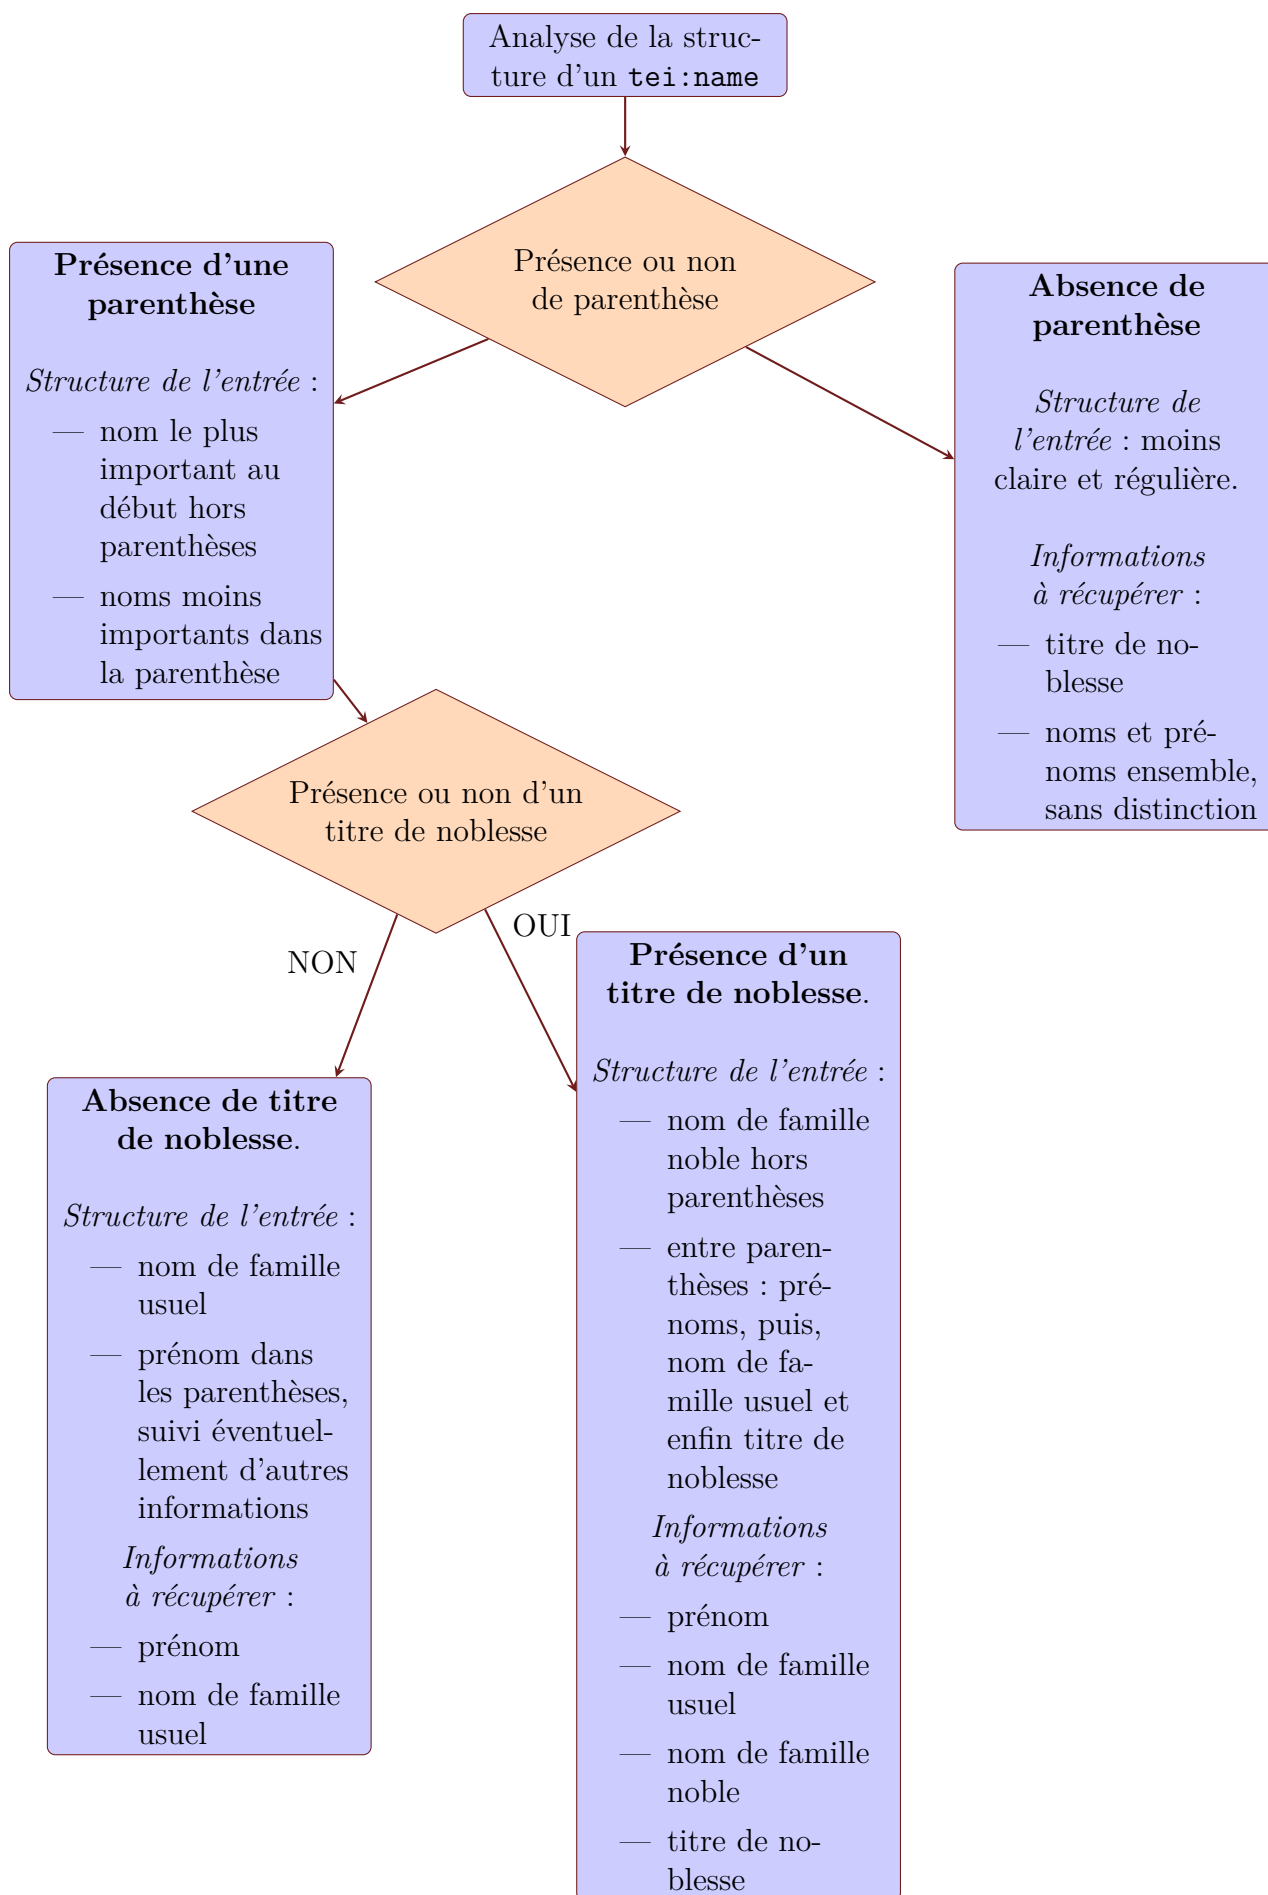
Analyse de la structure d'un tei:name

Présence ou non de parenthèse

**Présence d'une parenthèse**

*Structure de l'entrée* :

— nom le plus important au début hors parenthèses

— noms moins importants dans la parenthèse

**Absence de parenthèse**

*Structure de l'entrée* : moins claire et régulière.

*Informations à récupérer* :

— titre de noblesse

— noms et prénoms ensemble, sans distinction

Présence ou non d'un titre de noblesse

NON

OUI

**Absence de titre de noblesse**.

*Structure de l'entrée* :

— nom de famille usuel

— prénom dans les parenthèses, suivi éventuellement d'autres informations

*Informations à récupérer* :

— prénom

— nom de famille usuel

**Présence d'un titre de noblesse**.

*Structure de l'entrée* :

— nom de famille noble hors parenthèses

— entre parenthèses : prénoms, puis, nom de famille usuel et enfin titre de noblesse

*Informations à récupérer* :

— prénom

— nom de famille usuel

— nom de famille noble

— titre de noblesse